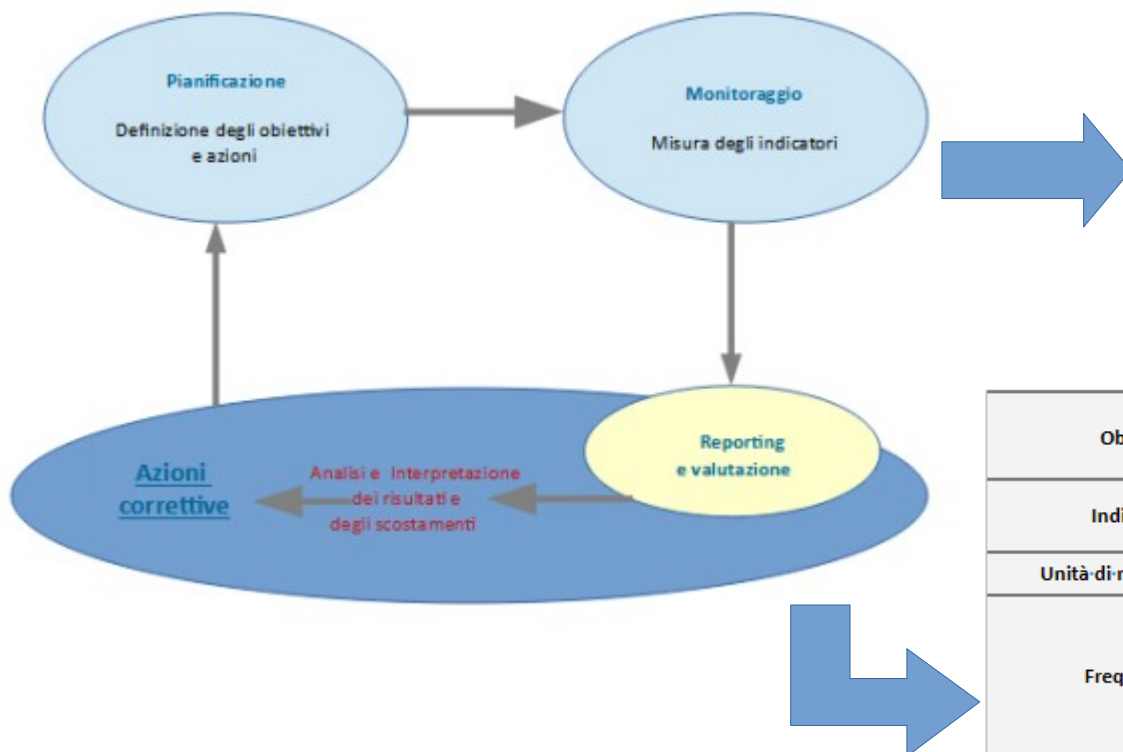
Pianificazione

Definizione degli obiettivi e azioni

Monitoraggio

Misura degli indicatori

Reporting e valutazione

Azioni correttive

Analisi e Interpretazione dei risultati e degli scostamenti

| Ob |
|---|
| Indi |
| Unità·di·r |
| Freq |